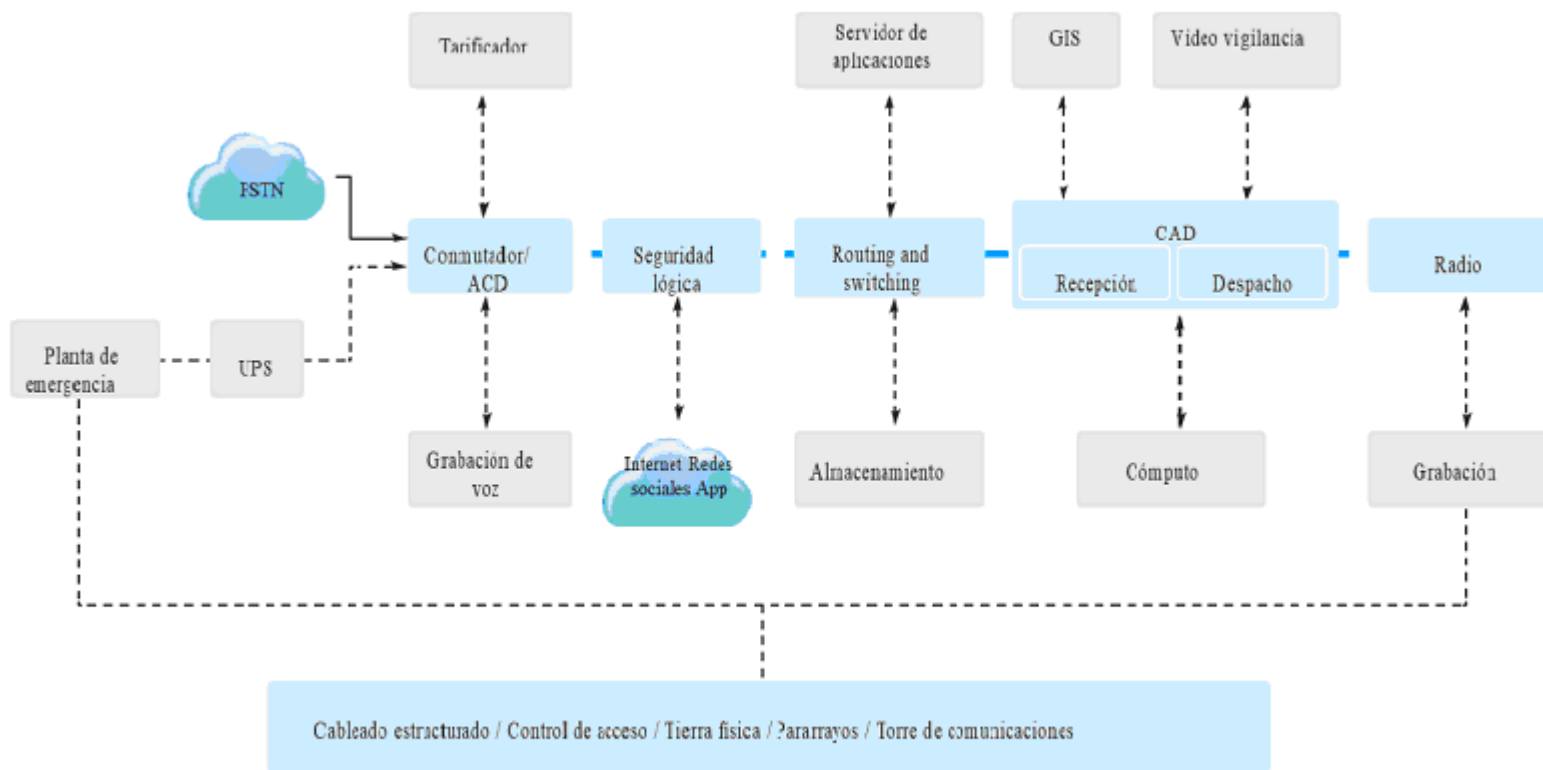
Tarificador

Servidor de aplicaciones

GIS

Video vigilancia

PSTN

Conmutador/ ACD

Seguridad lógica

Routing and switching

CAD

Recepción

Despacho

Radio

Planta de emergencia

UPS

Grabación de voz

Internet Redes sociales App

Almacenamiento

Cómputo

Grabación

Cableado estructurado / Control de acceso / Tierra física / Pararrayos / Torre de comunicaciones